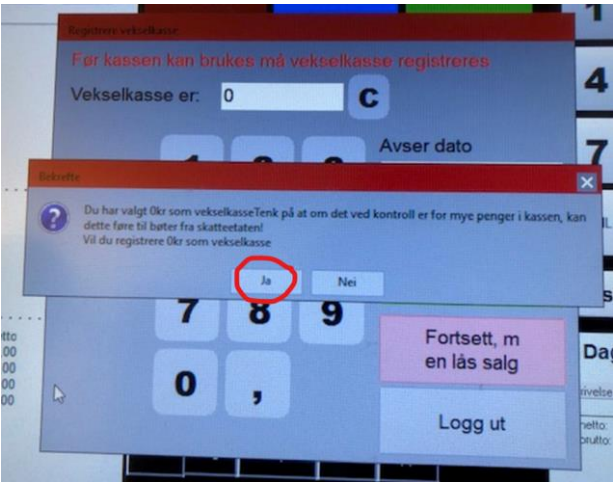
Registrere vekselkasse

Før kassen kan brukes må vekselkasse registreres

Vekselkasse er: 0

C

Avser dato

Bekrefte

Du har valgt 0kr som vekselkasseTenk på at om det ved kontroll er for mye penger i kassen, kan dette føre til bøter fra skatteetaten!
Vil du registrere 0kr som vekselkasse

Ja

Nei

7 8 9

0 ,

Fortsett, m en lås salg

Logg ut

1

4

7

Dag

netto
.00
.00
.00
.00

rivelse

nelto:
brutto: